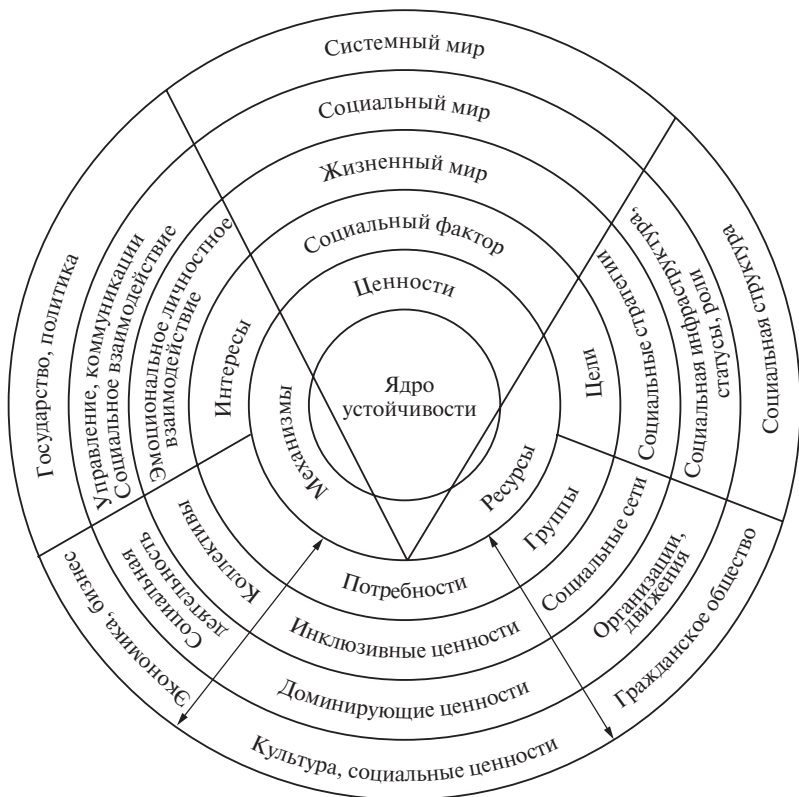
Системный мир

Социальный мир

Жизненный мир

Социальный фактор

Ценности

Ядро устойчивости

Механизмы

Ресурсы

Интересы

Цели

Эмоциональное личностное взаимодействие

Управление, коммуникации Социальное взаимодействие

Государство, политика

Социальные стратегии

Социальная инфраструктура, статусы, роли

Социальная структура

Потребности

Группы

Коллективы

Социальная деятельность

Экономика, бизнес

Социальные сети

Организации, движения

Гражданское общество

Инклюзивные ценности

Доминирующие ценности

Культура, социальные ценности